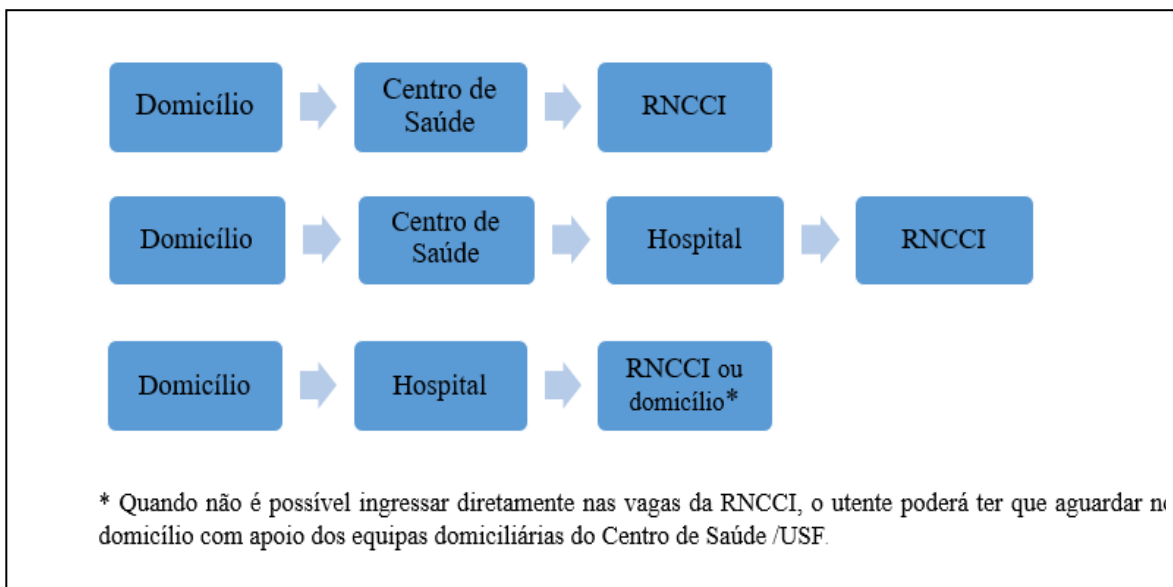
Domicílio

Centro de Saúde

RNCCI

Domicílio

Centro de Saúde

Hospital

RNCCI

Domicílio

Hospital

RNCCI ou domicílio*

* Quando não é possível ingressar diretamente nas vagas da RNCCI, o utente poderá ter que aguardar n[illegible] domicílio com apoio dos equipas domiciliárias do Centro de Saúde /USF.